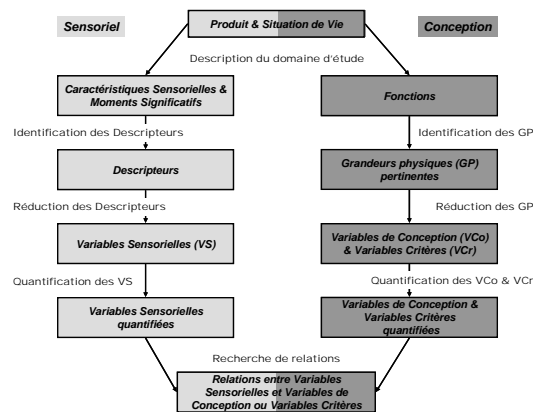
Sensoriel

Produit & Situation de Vie

Conception

Description du domaine d'étude

Caractéristiques Sensorielles & Moments Significatifs

Fonctions

Identification des Descripteurs

Identification des GP

Descripteurs

Grandeurs physiques (GP) pertinentes

Réduction des Descripteurs

Réduction des GP

Variables Sensorielles (VS)

Variables de Conception (VCo) & Variables Critères (VCr)

Quantification des VS

Quantification des VCo & VCr

Variables Sensorielles quantifiées

Variables de Conception & Variables Critères quantifiées

Recherche de relations

Relations entre Variables Sensorielles et Variables de Conception ou Variables Critères